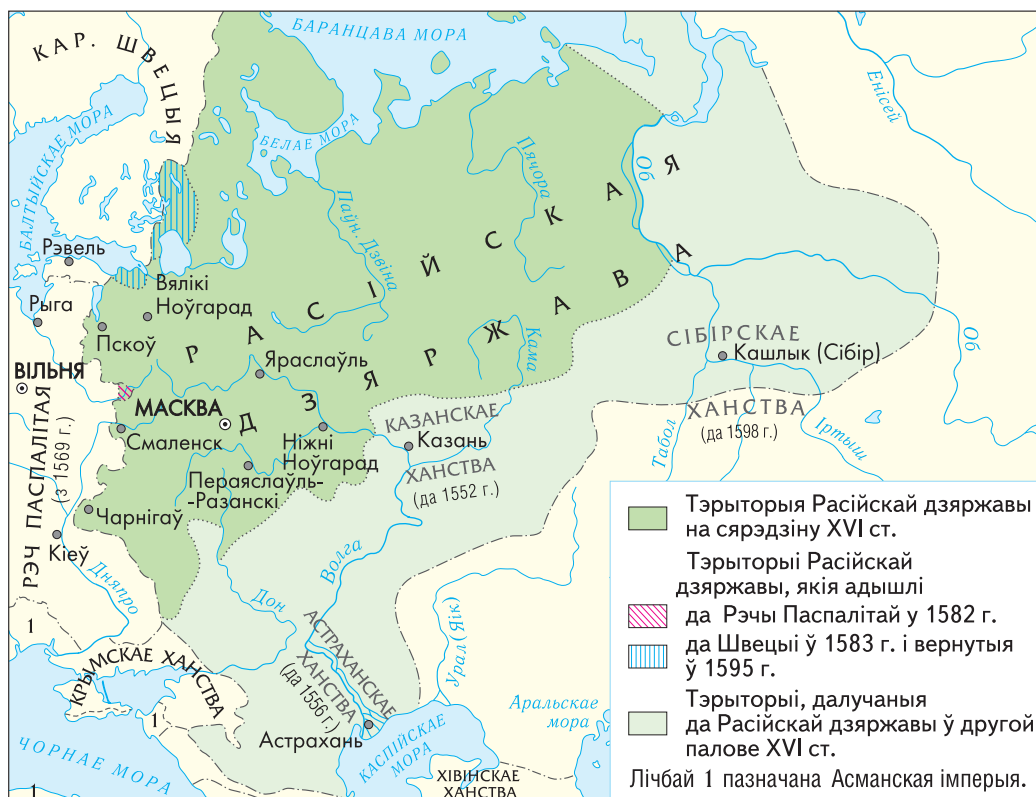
КАР. ШВЕЦЫЯ
БАРАНЦАВА МОРА
БЕЛАЕ МОРА
БАЛТЫЙСКАЕ МОРА
Енісей
Печора
Паўн. Дзвіна
Об
Рэвель
Вялікі Ноўгарад
Рыга
Пскоў
ВІЛЬНЯ
РАСІЙСКАЯ ДЗЯРЖАВА
Яраслаўль
МАСКВА
Кама
СІБІРСКАЕ ХАНСТВА
(да 1598 г.)
Кашлык (Сібір)
Об
Іртыш
Табол
КАЗАНСКАЕ ХАНСТВА
(да 1552 г.)
Казань
Смаленск
Ніжні Ноўгарад
Пераяслаўль-Разанскі
Чарнігаў
РЭЧ ПАСПАЛІТАЯ
(з 1569 г.)
Кіеў
Дняпро
Волга
Дон
АСТРАХАНСКАЕ ХАНСТВА
(да 1556 г.)
Урал (Яік)
Аральскае мора
1
КРЫМСКАЕ ХАНСТВА
1
Астрахань
КАСПІЙСКАЕ МОРА
ЧОРНАЕ МОРА
ХІВІНСКАЕ ХАНСТВА
1
Тэрыторыя Расійскай дзяржавы на сярэдзіну XVI ст.
Тэрыторыі Расійскай дзяржавы, якія адышлі
да Рэчы Паспалітай у 1582 г.
да Швецыі ў 1583 г. і вернутыя ў 1595 г.
Тэрыторыі, далучаныя да Расійскай дзяржавы ў другой палове XVI ст.
Лічбай 1 пазначана Асманская імперыя.